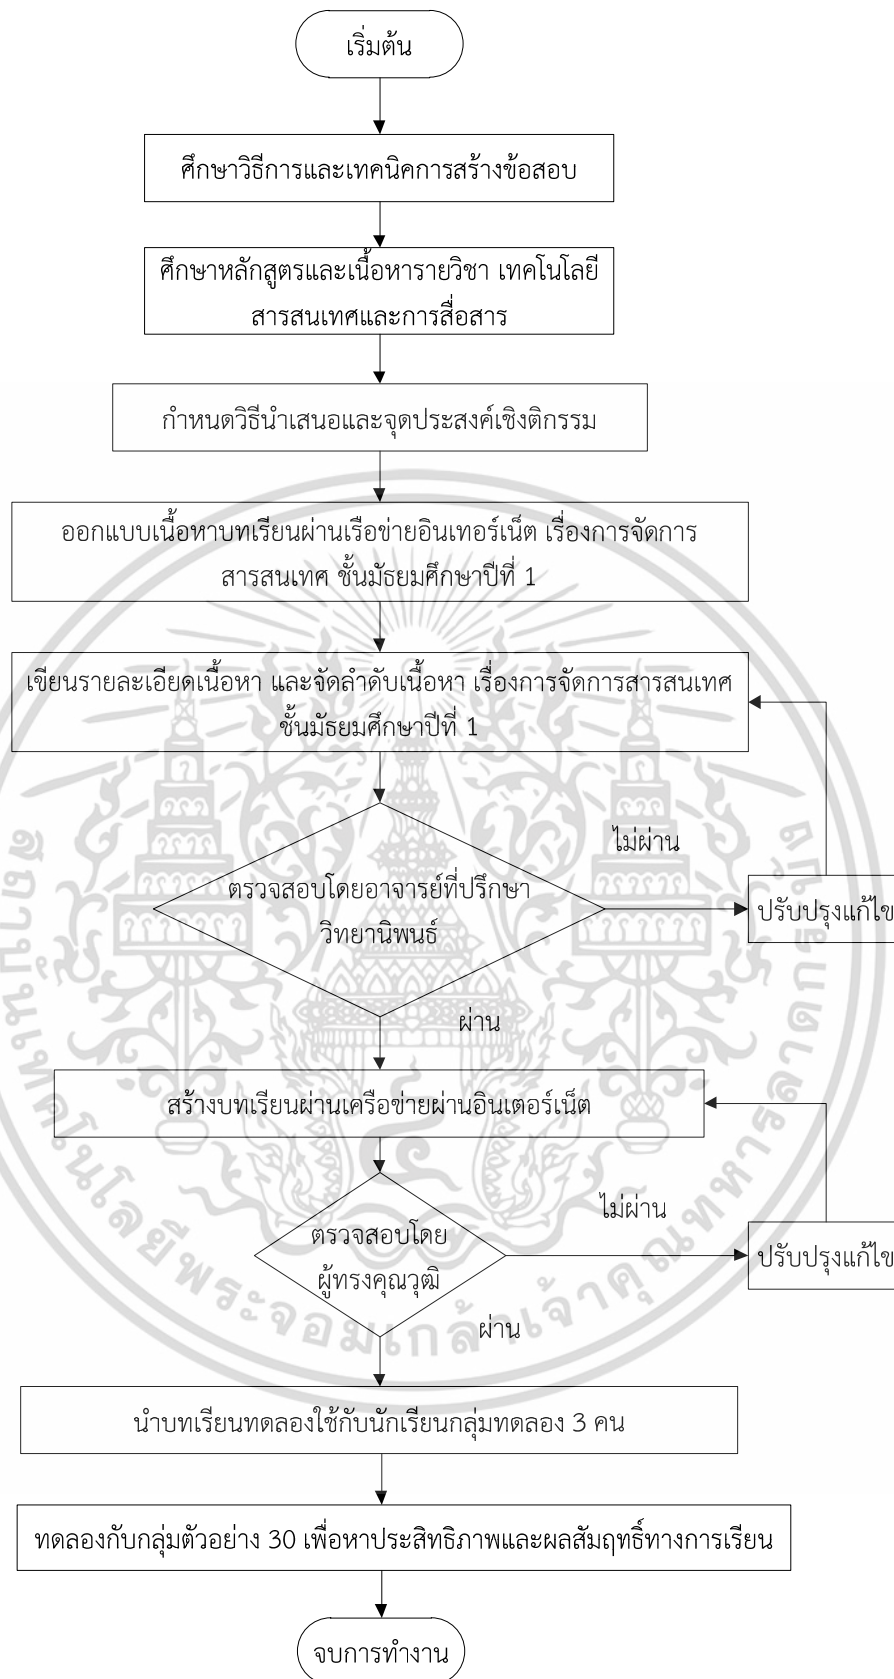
เริ่มต้น

ศึกษาวิธีการและเทคนิคการสร้างข้อสอบ

ศึกษาหลักสูตรและเนื้อหารายวิชา เทคโนโลยีสารสนเทศและการสื่อสาร

กำหนดวิธีนำเสนอและจุดประสงค์เชิงติกรรม

ออกแบบเนื้อหาบทเรียนผ่านเรือข่ายอินเทอร์เน็ต เรื่องการจัดการสารสนเทศ ชั้นมัธยมศึกษาปีที่ 1

เขียนรายละเอียดเนื้อหา และจัดลำดับเนื้อหา เรื่องการจัดการสารสนเทศ ชั้นมัธยมศึกษาปีที่ 1

ตรวจสอบโดยอาจารย์ที่ปรึกษาวิทยานิพนธ์

ไม่ผ่าน

ปรับปรุงแก้ไข

ผ่าน

สร้างบทเรียนผ่านเครือข่ายผ่านอินเตอร์เน็ต

ตรวจสอบโดยผู้ทรงคุณวุฒิ

ไม่ผ่าน

ปรับปรุงแก้ไข

ผ่าน

นำบทเรียนทดลองใช้กับนักเรียนกลุ่มทดลอง 3 คน

ทดลองกับกลุ่มตัวอย่าง 30 เพื่อหาประสิทธิภาพและผลสัมฤทธิ์ทางการเรียน

จบการทำงาน